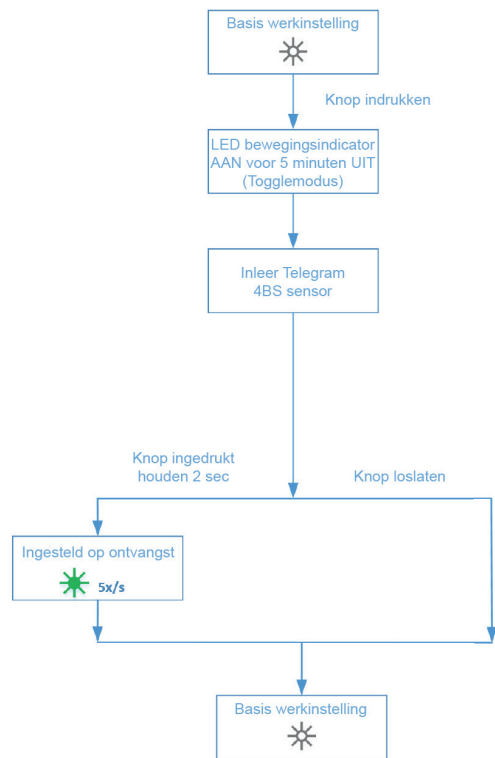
Basis werkinstelling

Knop indrukken

LED bewegingsindicator AAN voor 5 minuten UIT (Togglemodus)

Inleer Telegram 4BS sensor

Knop ingedrukt houden 2 sec

Knop loslaten

Ingesteld op ontvangst

5x/s

Basis werkinstelling